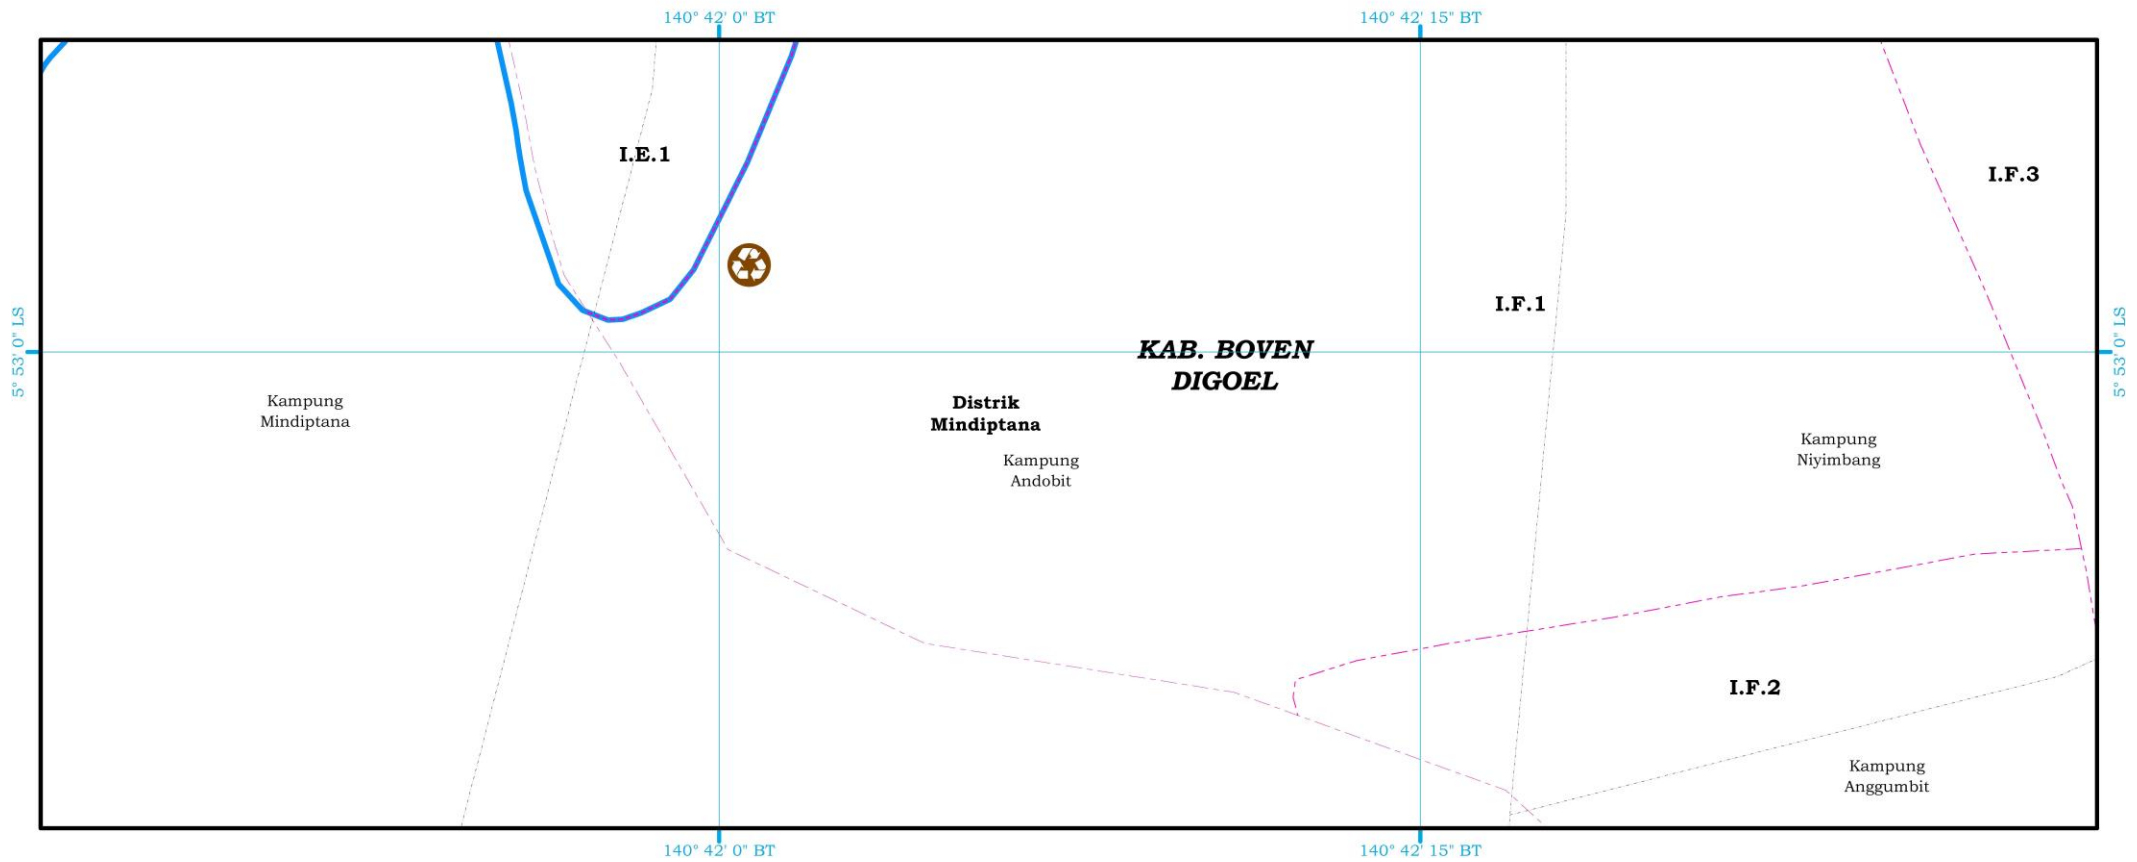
140° 42' 0" BT
140° 42' 15" BT

I.E.1

I.F.3

I.F.1

5° 53' 0" LS

KAB. BOVEN DIGOEL

5° 53' 0" LS

Kampung Mindiptana

Distrik Mindiptana

Kampung Andobit

Kampung Niyimbang

I.F.2

Kampung Anggumbit

140° 42' 0" BT
140° 42' 15" BT